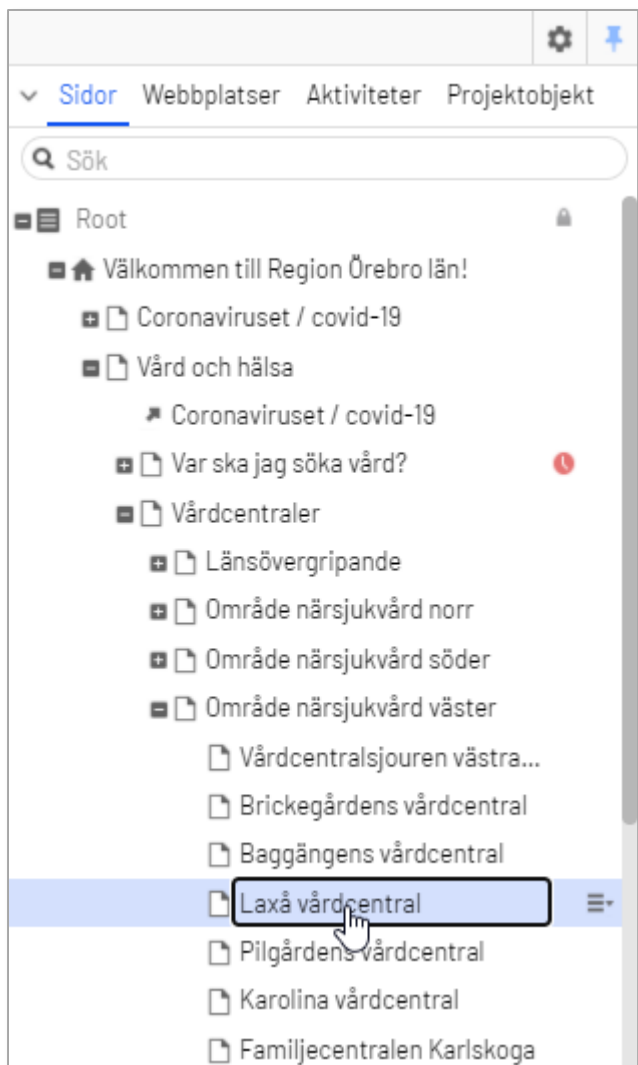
Sidor Webbplatser Aktiviteter Projektobjekt

Sök

Root

Välkommen till Region Örebro län!

Coronaviruset / covid-19

Vård och hälsa

Coronaviruset / covid-19

Var ska jag söka vård?

Vårdcentraler

Länsövergripande

Område närsjukvård norr

Område närsjukvård söder

Område närsjukvård väster

Vårdcentralsjouren västra...

Brickegårdens vårdcentral

Baggängens vårdcentral

Laxå vårdcentral

Pilgårdens vårdcentral

Karolina vårdcentral

Familjecentralen Karlskoga